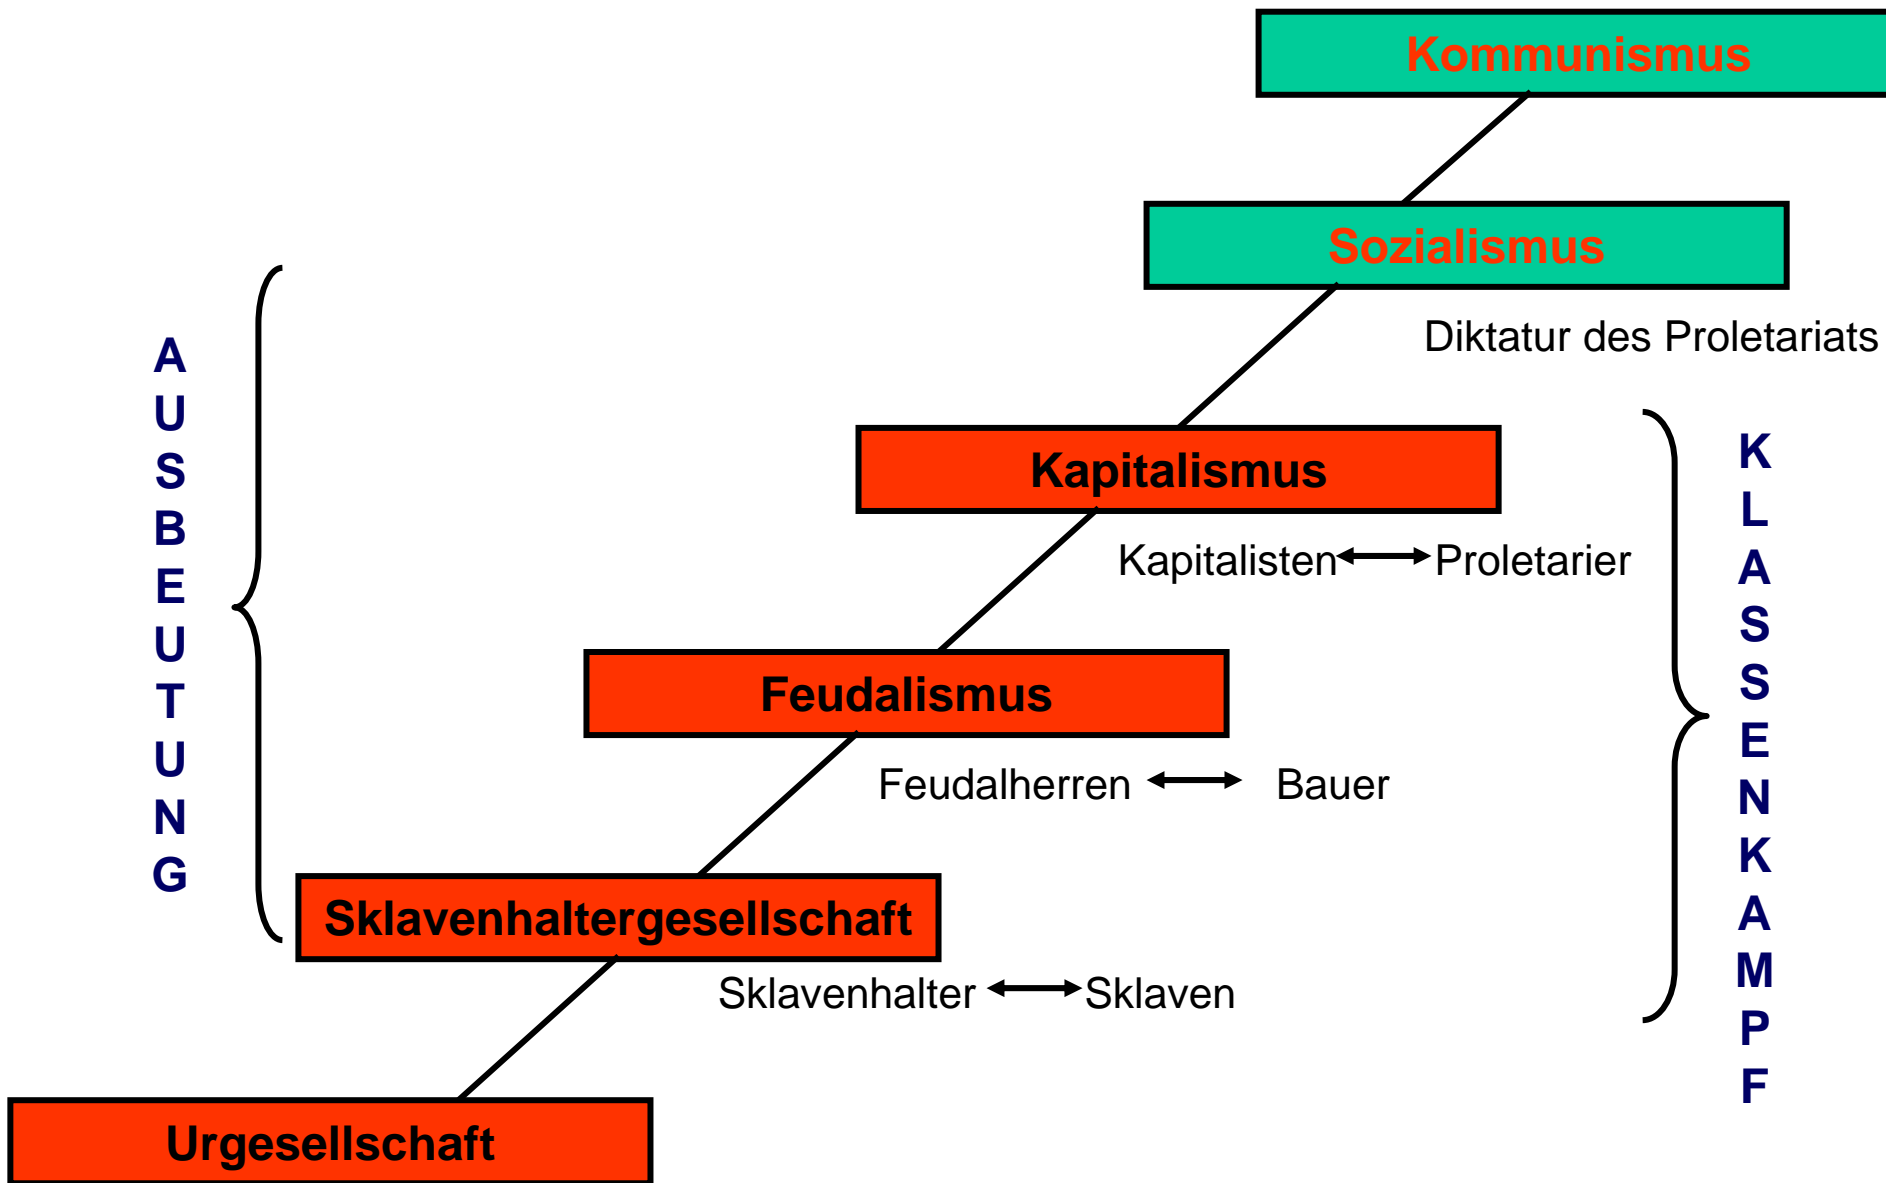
Kommunismus

Sozialismus

Diktatur des Proletariats

AUSBEUTUNG

Kapitalismus

Kapitalisten ⟷ Proletarier

KLASSENKAMPF

Feudalismus

Feudalherren ⟷ Bauer

Sklavenhaltergesellschaft

Sklavenhalter ⟷ Sklaven

Urgesellschaft